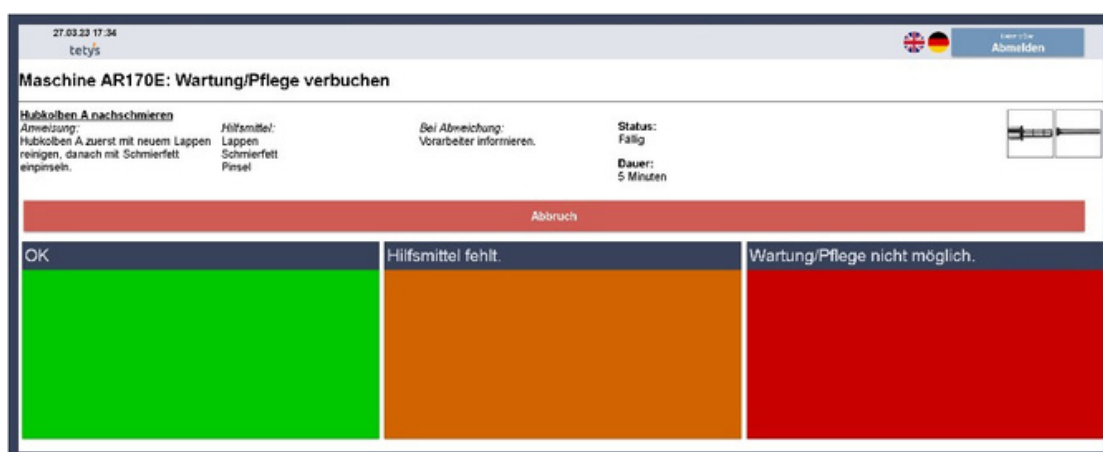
27.03.23 17:34
tetys

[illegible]
Abmelden

Maschine AR170E: Wartung/Pflege verbuchen

Hubkolben A nachschmieren
Anweisung:
Hubkolben A zuerst mit neuem Lappen reinigen, danach mit Schmierfett einpinseln.

Hilfsmittel:
Lappen
Schmierfett
Pinsel

Bei Abweichung:
Vorarbeiter informieren.

Status:
Fällig

Dauer:
5 Minuten

Abbruch

OK

Hilfsmittel fehlt.

Wartung/Pflege nicht möglich.